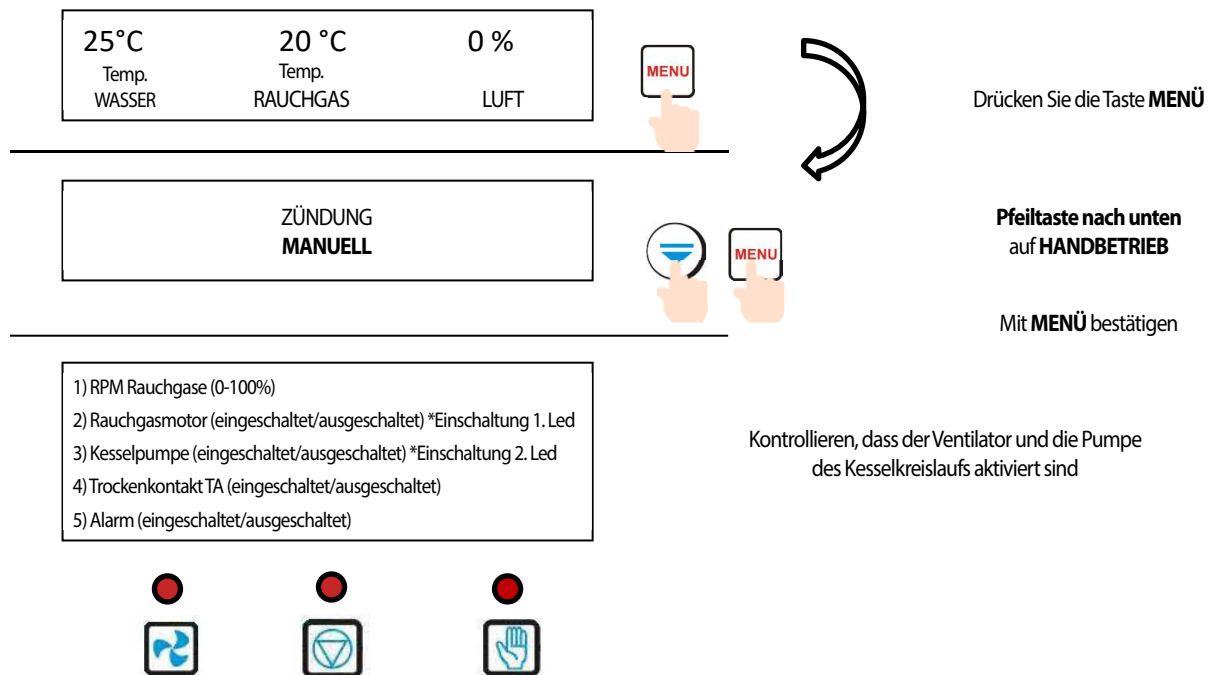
25°C Temp. WASSER

20 °C Temp. RAUCHGAS

0 % LUFT

MENU

Drücken Sie die Taste **MENÜ**

ZÜNDUNG
**MANUELL**

MENU

**Pfeiltaste nach unten** auf **HANDBETRIEB**

Mit **MENÜ** bestätigen

1) RPM Rauchgase (0-100%)
2) Rauchgasmotor (eingeschaltet/ausgeschaltet) *Einschaltung 1. Led
3) Kesselpumpe (eingeschaltet/ausgeschaltet) *Einschaltung 2. Led
4) Trockenkontakt TA (eingeschaltet/ausgeschaltet)
5) Alarm (eingeschaltet/ausgeschaltet)

Kontrollieren, dass der Ventilator und die Pumpe des Kesselkreislaufs aktiviert sind